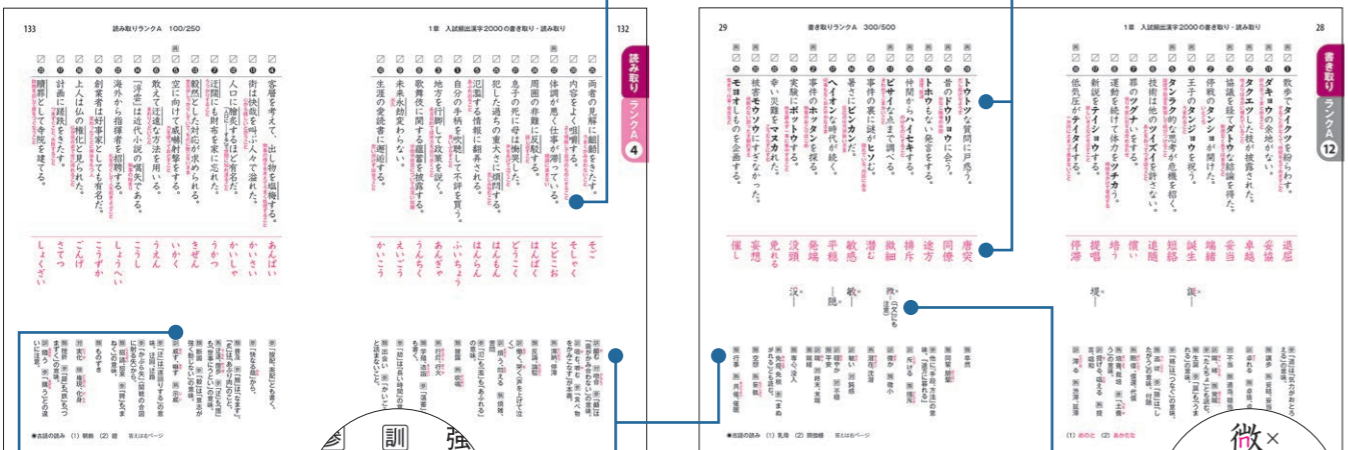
133 読み取りランクA 100/250

1章 入試頻出漢字2000の書き取り・読み取り 132

読み取り ランクA 4

両者の見解に齟齬をきたす。
内容をよく咀嚼する。
決済が滞って仕事が滞っている。
周囲の意見に反駁する。
息子の死に母は慟哭した。
犯した過ちの重大さに煩悶する。
氾濫する情報に翻弄される。
自分の手柄を吹聴して不評を買う。
地方を行脚して政策を説く。
歌舞伎に関する書籍を披露する。
未来永劫変わらない。
生涯の愛読書に邂逅する。

そご
そしゃく
とどこお
はんばく
どうこく
はんもん
はんらん
ふいちょう
あんぎゃ
うんちく
えいごう
かいこう

容疑を考えて、出し物を吟味する。
街は快哉を叫ぶ人々で溢れた。
人口に膾炙するほど有名だ。
迂闊にも財布を家に忘れた。
毅然とした対応が求められる。
敢えて迂遠な方法を用いる。
海外から指導者を招聘する。
「浮世」は近代小説の嚆矢である。
空に向けて威嚇射撃をする。
創業者は好事家としても有名だ。
上人は仏の権化と呼ばれた。
計画に頓挫をきたす。
贖罪として寺院を建てる。

あんばい
かいさい
かいしゃ
うかつ
きぜん
いかく
うえん
こうし
しょうへい
こうずか
ごんげ
さてつ
しょくざい

●古語の読み (1) 朝廟 (2) 雅 答えは●ページ

29 書き取りランクA 300/500

1章 入試頻出漢字2000の書き取り・読み取り 28

書き取り ランクA 12

トウトツな質問に戸惑う。
昔のドウリョウに会う。
トホウもない発言をする。
仲間からハイセキする。
ビサイな点まで調べる。
事件の裏に謎がヒソむ。
暑さにビンカンだ。
ヘイオンな時代が続く。
事件のホッタンを探る。
実現にボウする。
幸い災難をマヌカれた。
被害モウソウにとらわれる。
モヨオしものを企画する。

唐突
同僚
途方
排斥
微細
潜
敏感
平穏
発端
没頭
免
妄想
催し

散歩でダキョウを求める。
タクエツした技が披露される。
協議を経てダキョウ案を得た。
王子のタンジョウを祝う。
タンラク的な考えを改める。
伝統的でツイズイを許さない。
罪のツグナいをする。
運動を続けて体力をツチカう。
新説をテイショウする。
低気圧がテイタイしている。

逍遥
妥協
卓越
妥当
誕生
短絡
追随
償
培
提唱
停滞

微(ひ) 較 没 譲

●古語の読み (1) 乳母 (2) 間接

(1) めのと (2) あかたな

微